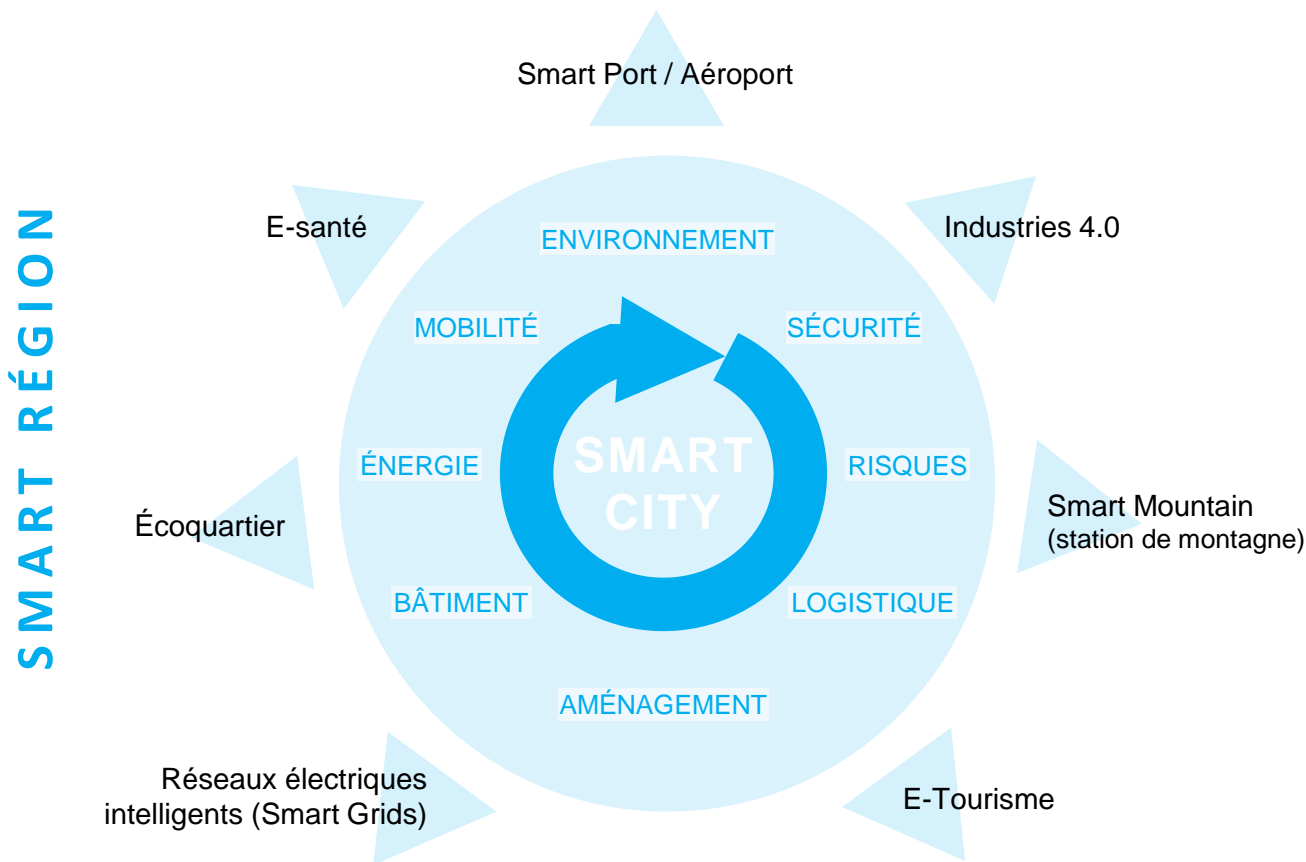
SMART RÉGION

Smart Port / Aéroport

E-santé

Industries 4.0

ENVIRONNEMENT

MOBILITÉ

SÉCURITÉ

ÉNERGIE

SMART CITY

RISQUES

Écoquartier

Smart Mountain (station de montagne)

BÂTIMENT

LOGISTIQUE

AMÉNAGEMENT

Réseaux électriques intelligents (Smart Grids)

E-Tourisme